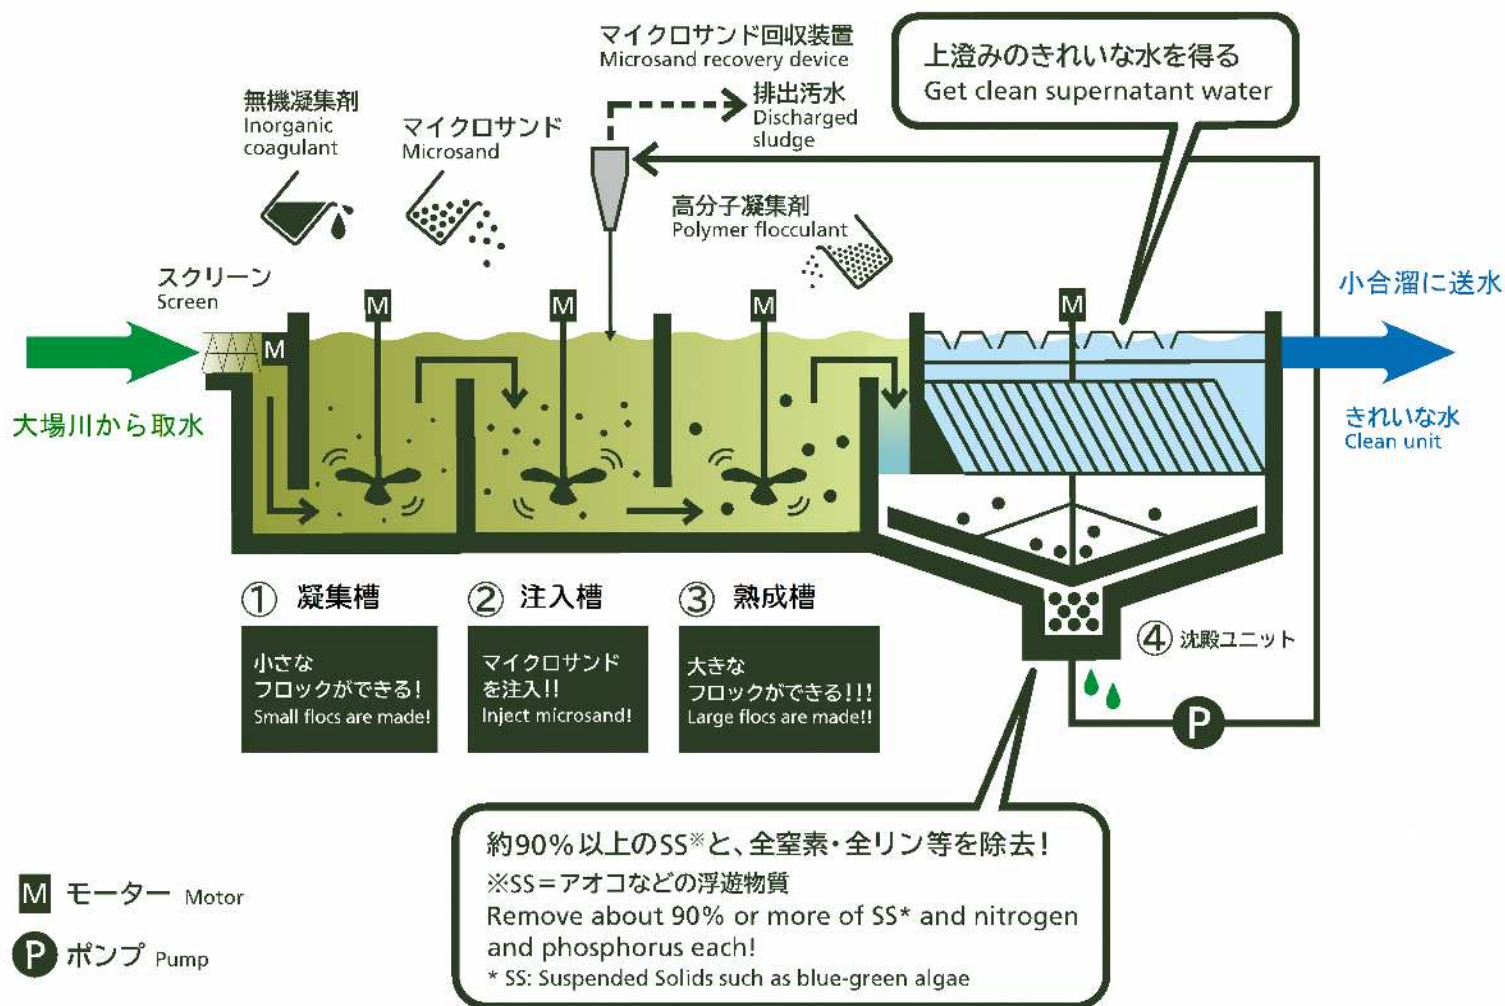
マイクロサンド回収装置
Microsand recovery device

上澄みのきれいな水を得る
Get clean supernatant water

無機凝集剤
Inorganic coagulant

マイクロサンド
Microsand

排出汚水
Discharged sludge

高分子凝集剤
Polymer flocculant

スクリーン
Screen

M

M

M

M

M

小合溜に送水

大場川から取水

きれいな水
Clean unit

① 凝集槽

小さな
フロックができる!
Small flocs are made!

② 注入槽

マイクロサンド
を注入!!
Inject microsand!

③ 熟成槽

大きな
フロックができる!!!
Large flocs are made!!

④ 沈殿ユニット

P

約90%以上のSS※と、全窒素・全リン等を除去!
※SS＝アオコなどの浮遊物質
Remove about 90% or more of SS* and nitrogen and phosphorus each!
* SS: Suspended Solids such as blue-green algae

M モーター Motor

P ポンプ Pump